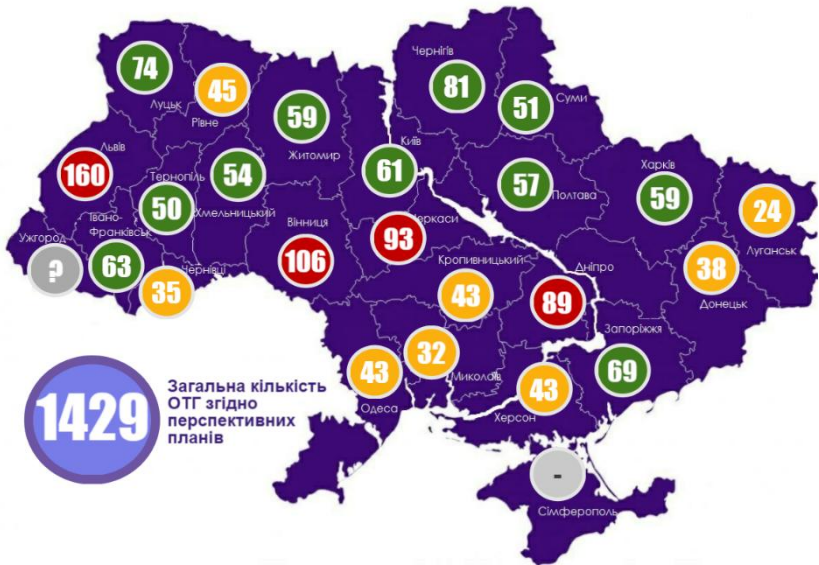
74
Луцьк
45
Рівне
59
Житомир
Чернігів
81
51
Суми
Львів
160
Тернопіль
54
Хмельницький
Київ
61
57
Полтава
Харків
59
24
Луганськ
Івано-Франківськ
50
Вінниця
106
Черкаси
93
Ужгород
?
63
Чернівці
35
Кропивницький
43
89
Дніпро
38
Донецьк
Запоріжжя
69
43
Одеса
32
Миколаїв
43
Херсон
1429
Загальна кількість ОТГ згідно перспективних планів
-
Сімферополь